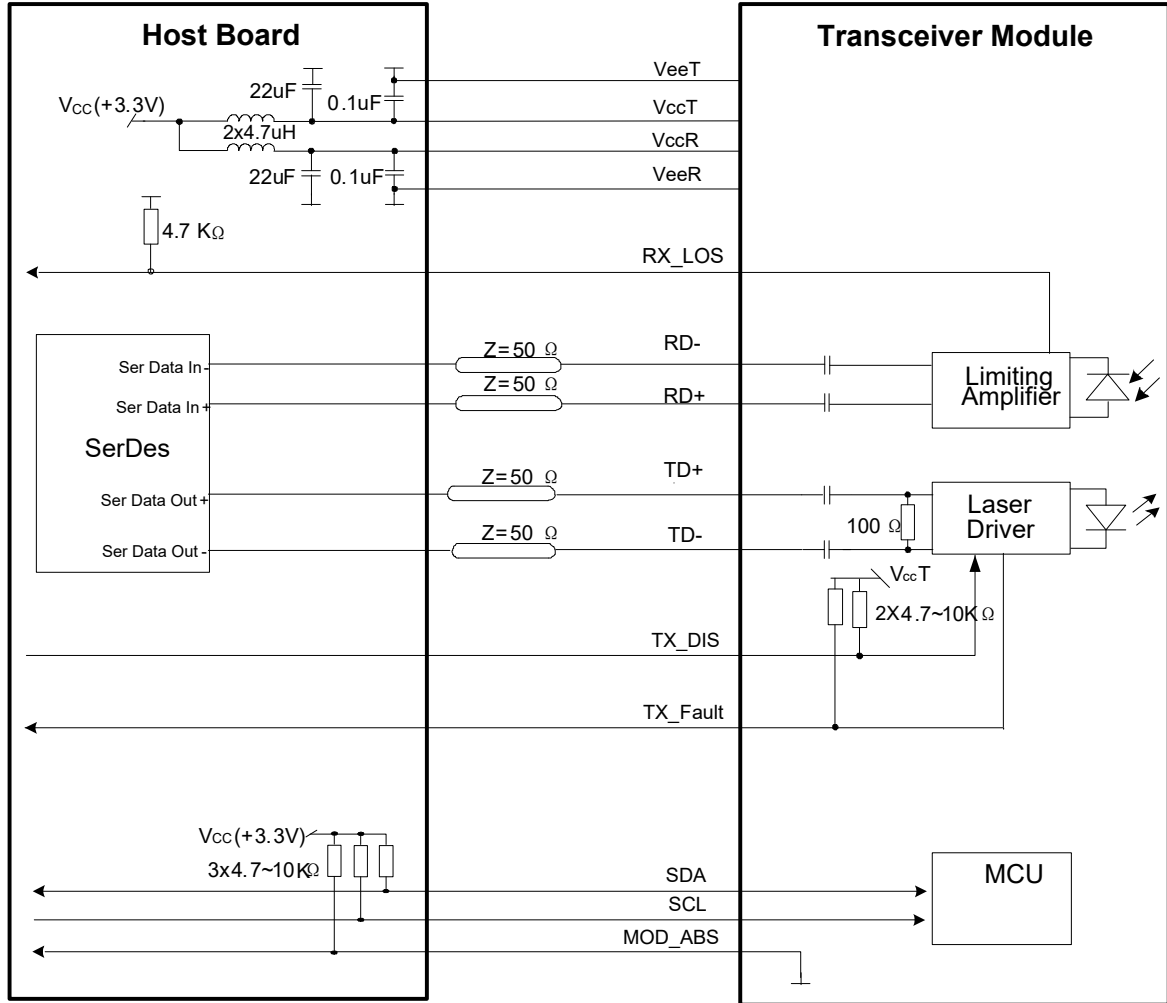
Host Board

Transceiver Module

VCC(+3.3V)

22uF

0.1uF

2x4.7uH

22uF

0.1uF

VeeT

VccT

VccR

VeeR

4.7 KΩ

RX_LOS

SerDes

Ser Data In-

Ser Data In+

Ser Data Out+

Ser Data Out-

Z=50 Ω

Z=50 Ω

Z=50 Ω

Z=50 Ω

RD-

RD+

TD+

TD-

Limiting Amplifier

Laser Driver

100 Ω

VccT

2X4.7~10K Ω

TX_DIS

TX_Fault

VCC(+3.3V)

3x4.7~10KΩ

SDA

SCL

MOD_ABS

MCU